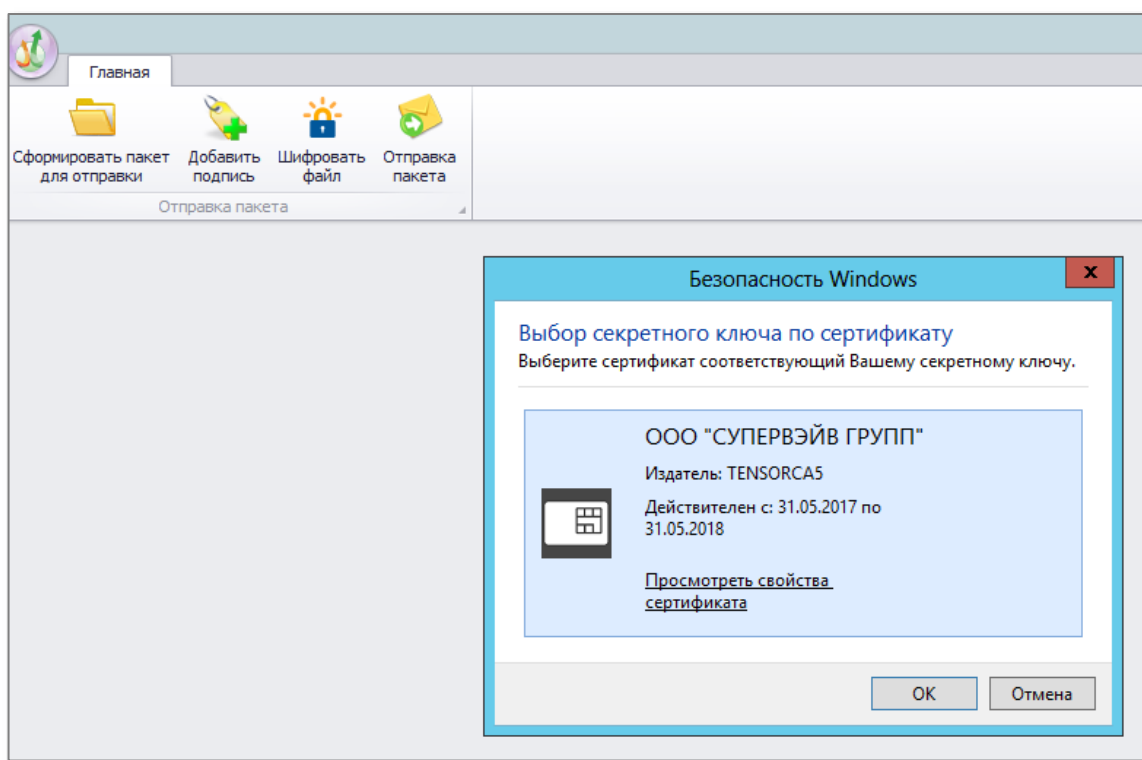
Главная

Сформировать пакет для отправки

Добавить подпись

Шифровать файл

Отправка пакета

Отправка пакета

Безопасность Windows

x

Выбор секретного ключа по сертификату

Выберите сертификат соответствующий Вашему секретному ключу.

ООО "СУПЕРВЭЙВ ГРУПП"

Издатель: TENSORCA5

Действителен с: 31.05.2017 по 31.05.2018

Просмотреть свойства сертификата

OK

Отмена